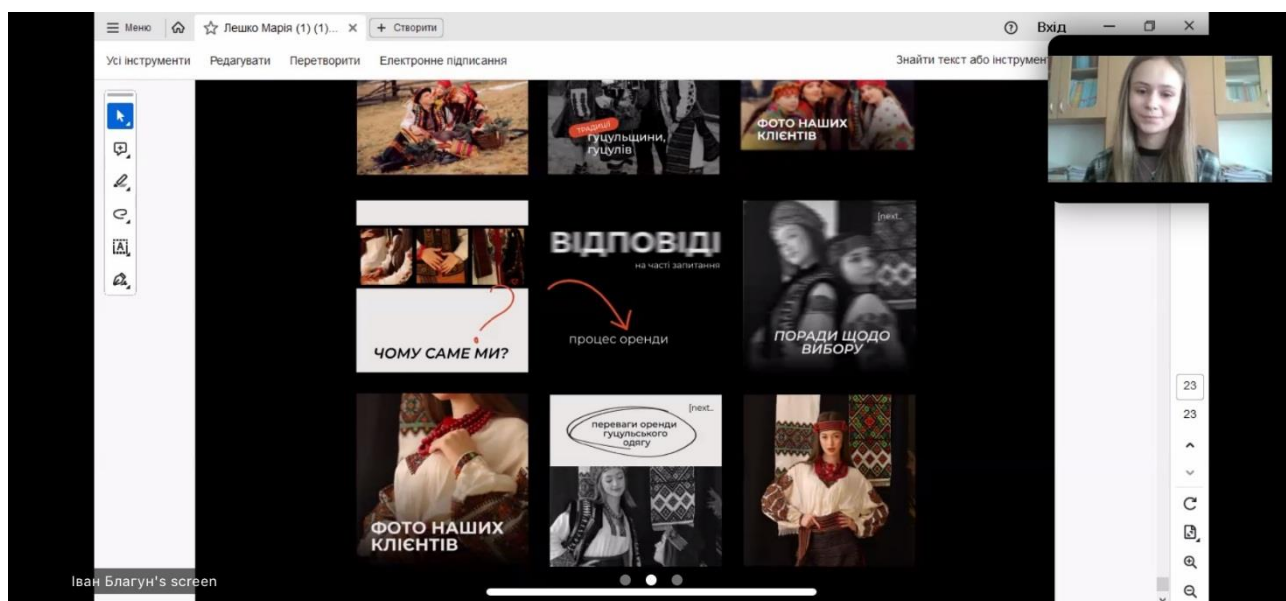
Меню

Лешко Марія (1) (1)...

+ Створити

Вхід

Усі інструменти Редагувати Перетворити Електронне підписання

Знайти текст або інструмен

традиції гуцульщини, гуцулів

ФОТО НАШИХ КЛІЄНТІВ

ВІДПОВІДІ
на часті запитання

[next..

процес оренди

ЧОМУ САМЕ МИ?

ПОРАДИ ЩОДО ВИБОРУ

[next..

переваги оренди гуцульського одягу

ФОТО НАШИХ КЛІЄНТІВ

23
23

Іван Благун's screen